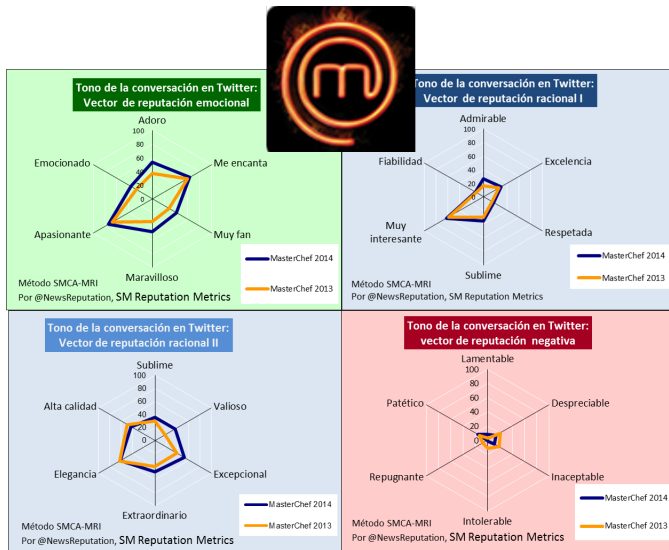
Tono de la conversación en Twitter:
Vector de reputación emocional

Adoro
100
80
60
40
20
0
Me encanta
Muy fan
Maravilloso
Apasionante
Emocionado

MasterChef 2014
MasterChef 2013

Método SMCA-MRI
Por @NewsReputation, SM Reputation Metrics

Tono de la conversación en Twitter:
Vector de reputación racional I

Admirable
100
80
60
40
20
0
Excelencia
Respetada
Sublime
Muy interesante
Fiabilidad

MasterChef 2014
MasterChef 2013

Método SMCA-MRI
Por @NewsReputation, SM Reputation Metrics

Tono de la conversación en Twitter:
Vector de reputación racional II

Sublime
100
80
60
40
20
0
Valioso
Excepcional
Extraordinario
Elegancia
Alta calidad

MasterChef 2014
MasterChef 2013

Método SMCA-MRI
Por @NewsReputation, SM Reputation Metrics

Tono de la conversación en Twitter:
vector de reputación negativa

Lamentable
100
80
60
40
20
0
Despreciable
Inaceptable
Intolerable
Repugnante
Patético

MasterChef 2014
MasterChef 2013

Método SMCA-MRI
Por @NewsReputation, SM Reputation Metrics